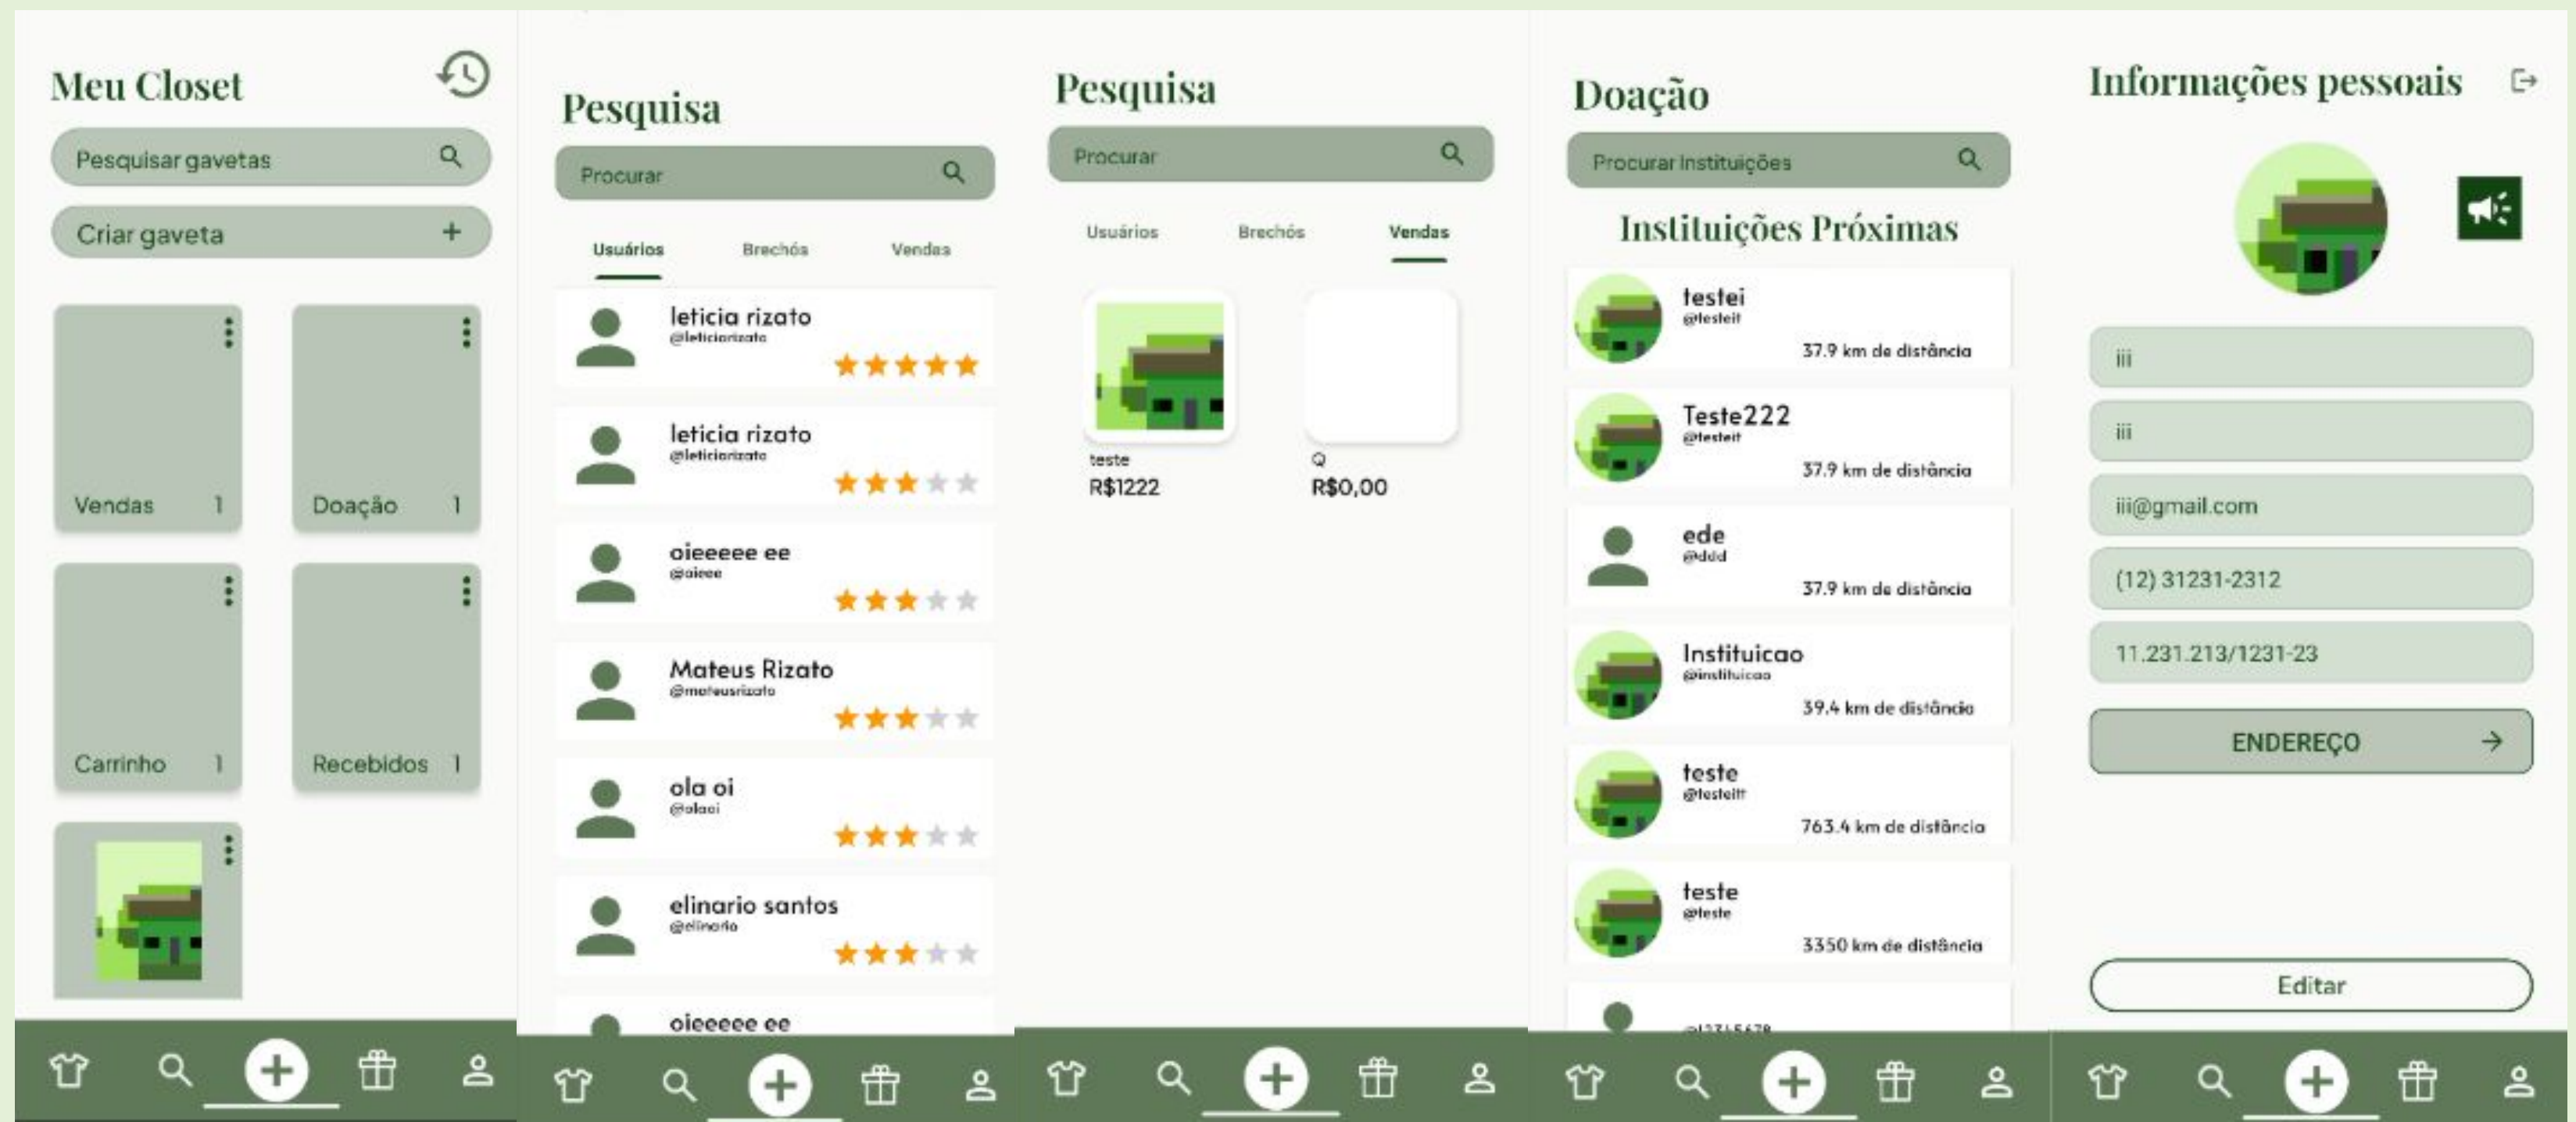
Meu Closet

Pesquisar gavetas

Criar gaveta +

Vendas 1

Doação 1

Carrinho 1

Recebidos 1

Pesquisa

Procurar

Usuários Brechós Vendas

leticia rizato
@leticiarizato

leticia rizato
@leticiarizato

oieeeee ee
@oieee

Mateus Rizato
@mateusrizato

ola oi
@olaoi

elinario santos
@elinario

oieeeee ee

Pesquisa

Procurar

Usuários Brechós Vendas

teste
R$1222

Q
R$0,00

Doação

Procurar instituições

Instituições Próximas

testei
@testeit
37.9 km de distância

Teste222
@testeit
37.9 km de distância

ede
@ddd
37.9 km de distância

Instituicao
@instituicao
39.4 km de distância

teste
@testeitt
763.4 km de distância

teste
@teste
3350 km de distância

@12345678

Informações pessoais

iii

iii

iii@gmail.com

(12) 31231-2312

11.231.213/1231-23

ENDEREÇO

Editar